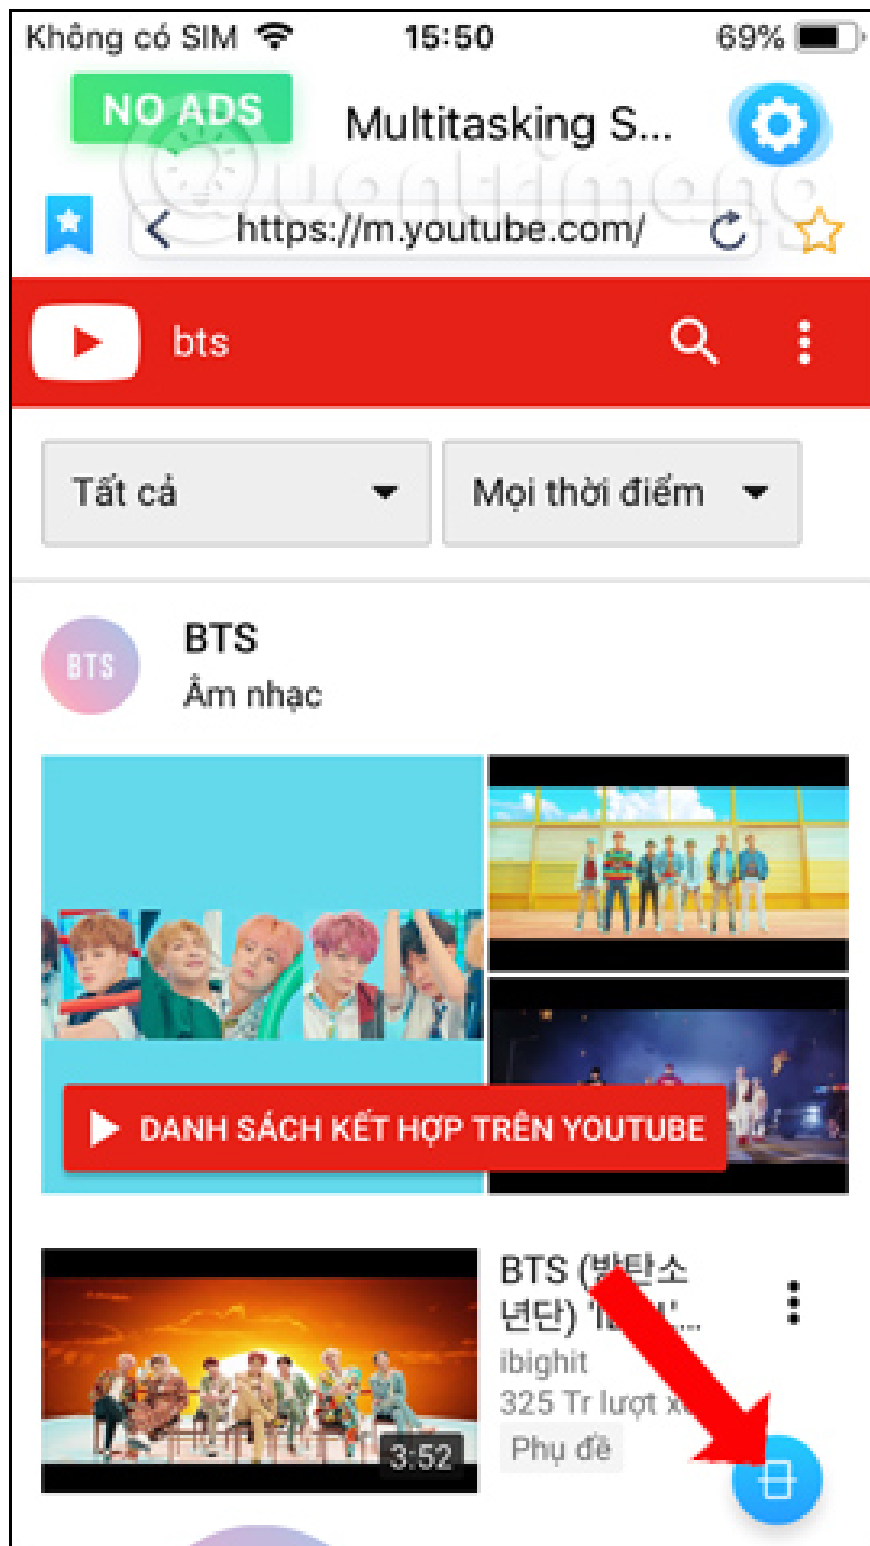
Không có SIM 15:50 69%

NO ADS Multitasking S...

https://m.youtube.com/

bts

Tất cả

Mọi thời điểm

BTS

BTS
Âm nhạc

DANH SÁCH KẾT HỢP TRÊN YOUTUBE

BTS (방탄소 년단) '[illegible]...
ibighit
325 Tr lượt x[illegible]
Phụ đề

3:52